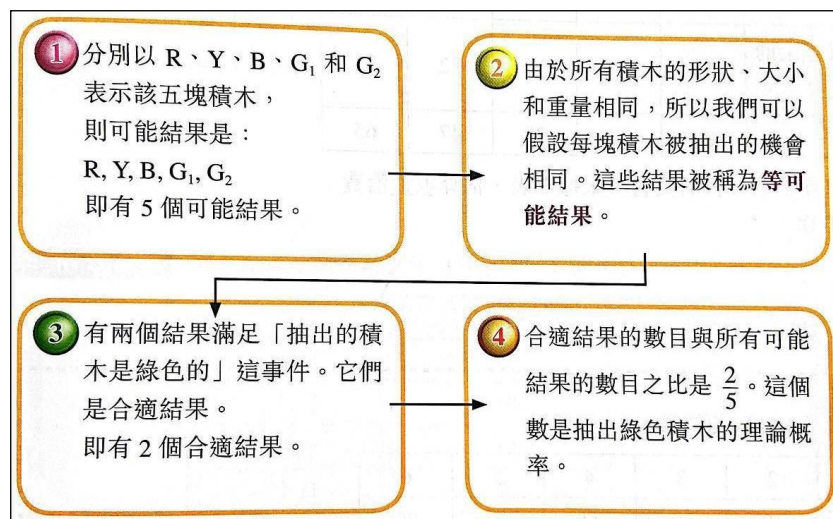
1 分別以 R、Y、B、$G_1$ 和 $G_2$ 表示該五塊積木，則可能結果是：
R, Y, B, $G_1$, $G_2$
即有 5 個可能結果。

2 由於所有積木的形狀、大小和重量相同，所以我們可以假設每塊積木被抽出的機會相同。這些結果被稱為等可能結果。

3 有兩個結果滿足「抽出的積木是綠色的」這事件。它們是合適結果。
即有 2 個合適結果。

4 合適結果的數目與所有可能結果的數目之比是 $\frac{2}{5}$。這個數是抽出綠色積木的理論概率。